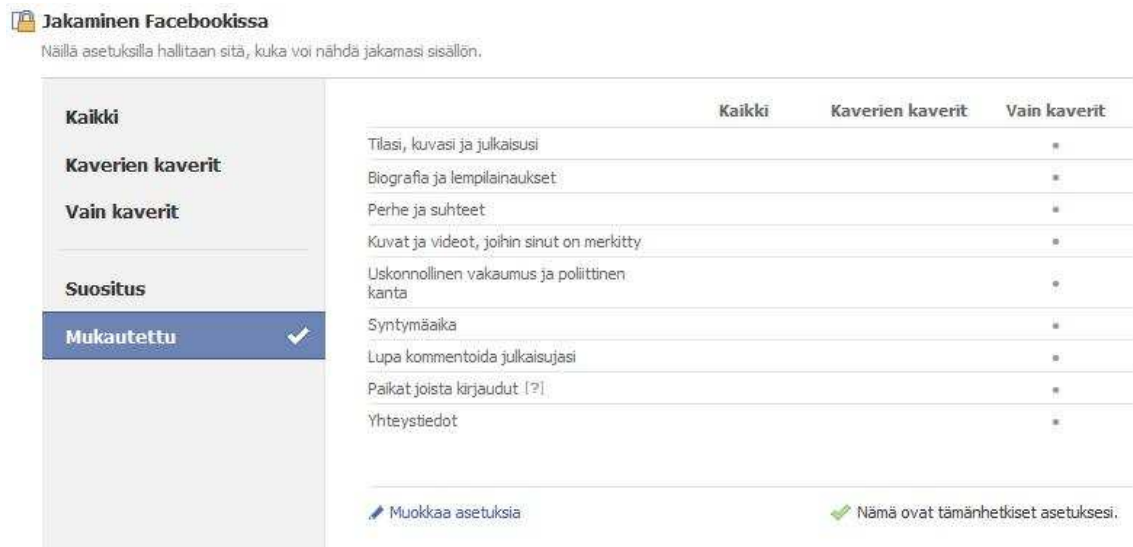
Jakaminen Facebookissa
Näillä asetuksilla hallitaan sitä, kuka voi nähdä jakamasi sisällön.

Kaikki
Kaverien kaverit
Vain kaverit

Suositus
Mukautettu

| | Kaikki | Kaverien kaverit | Vain kaverit |
|---|---|---|---|
| Tilasi, kuvasi ja julkaisusi | | | • |
| Biografia ja lempilainaukset | | | • |
| Perhe ja suhteet | | | • |
| Kuvat ja videot, joihin sinut on merkitty | | | • |
| Uskonnollinen vakaumus ja poliittinen kanta | | | • |
| Syntymäaika | | | • |
| Lupa kommentoida julkaisujasi | | | • |
| Paikat joista kirjaudut [?] | | | • |
| Yhteystiedot | | | • |

Muokkaa asetuksia
Nämä ovat tämänhetkiset asetuksesi.